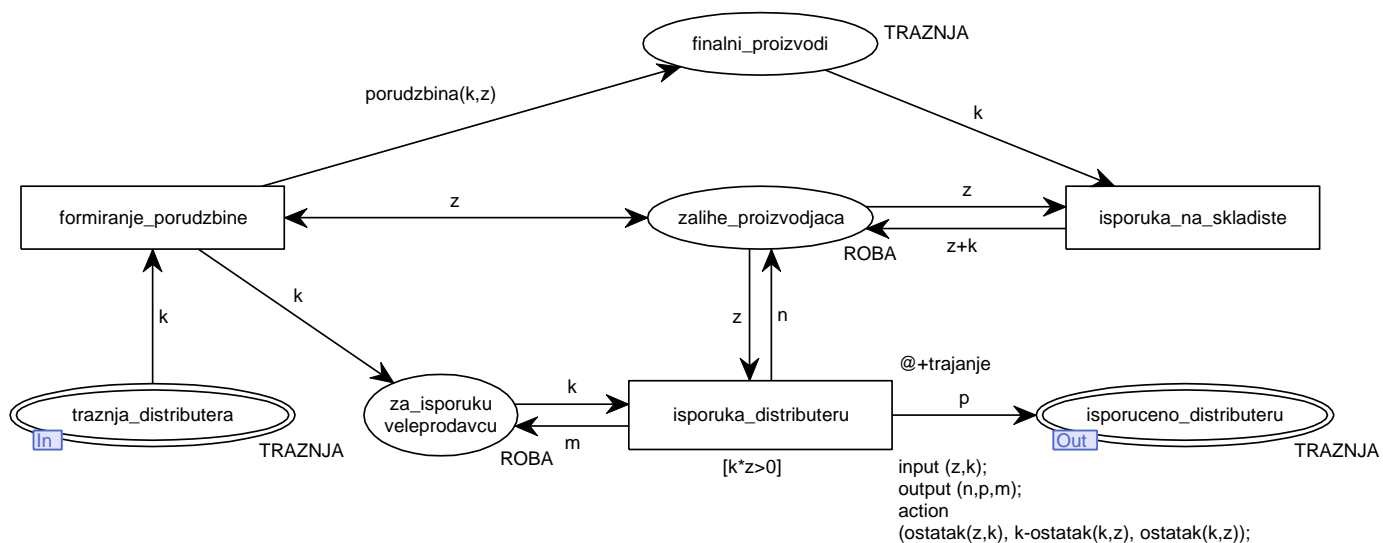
finalni_proizvodi
TRAZNJA
porudzbina(k,z)
k
formiranje_porudzbine
z
zalihe_proizvodjaca
z
isporuka_na_skladiste
ROBA
z+k
k
k
z
n
@+trajanje
traznja_distributera
In
TRAZNJA
za_isporuku veleprodavcu
k
m
ROBA
isporuka_distributeru
[k*z>0]
p
isporuceno_distributeru
Out
TRAZNJA
input (z,k);
output (n,p,m);
action
(ostatak(z,k), k-ostatak(k,z), ostatak(k,z));